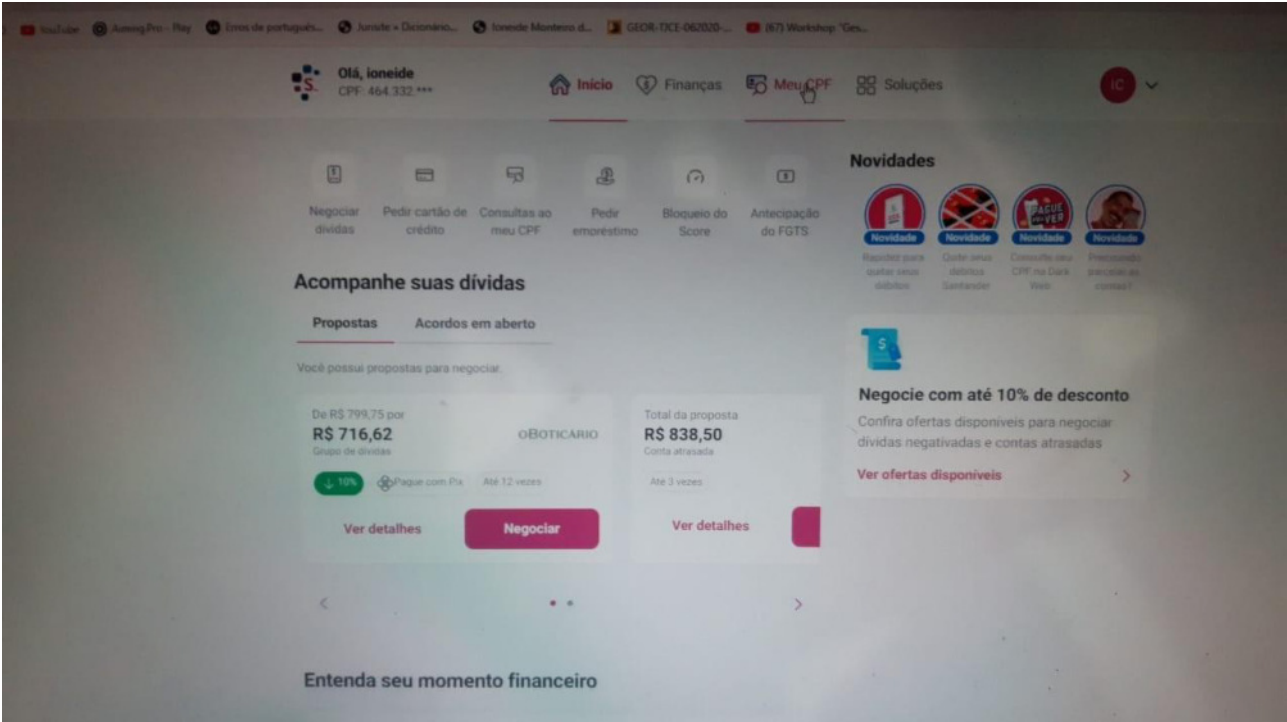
YouTube Aiming Pro - Play Erros de português... Ioneide « Dicionário... Ioneide Monteiro d... GEOR-TJCE-062020-... (67) Workshop "Ges...

Olá, ioneide
CPF: 464.332.***

Início Finanças Meu CPF Soluções

IC

Negociar dívidas
Pedir cartão de crédito
Consultas ao meu CPF
Pedir empréstimo
Bloqueio do Score
Antecipação do FGTS

Novidades

Novidade
Rapidez para quitar seus débitos
Novidade
Quite seus débitos Santander
Novidade
Consulte seu CPF na Dark Web
Novidade
Precisando parcelar as contas?

Acompanhe suas dívidas

Propostas
Acordos em aberto

Você possui propostas para negociar.

De R$ 799,75 por
R$ 716,62
Grupo de dívidas
oBOTICÁRIO
↓10%
Pague com Pix
Até 12 vezes
Ver detalhes
Negociar

Total da proposta
R$ 838,50
Conta atrasada
Até 3 vezes
Ver detalhes

Negocie com até 10% de desconto
Confira ofertas disponíveis para negociar dívidas negativadas e contas atrasadas
Ver ofertas disponíveis

Entenda seu momento financeiro